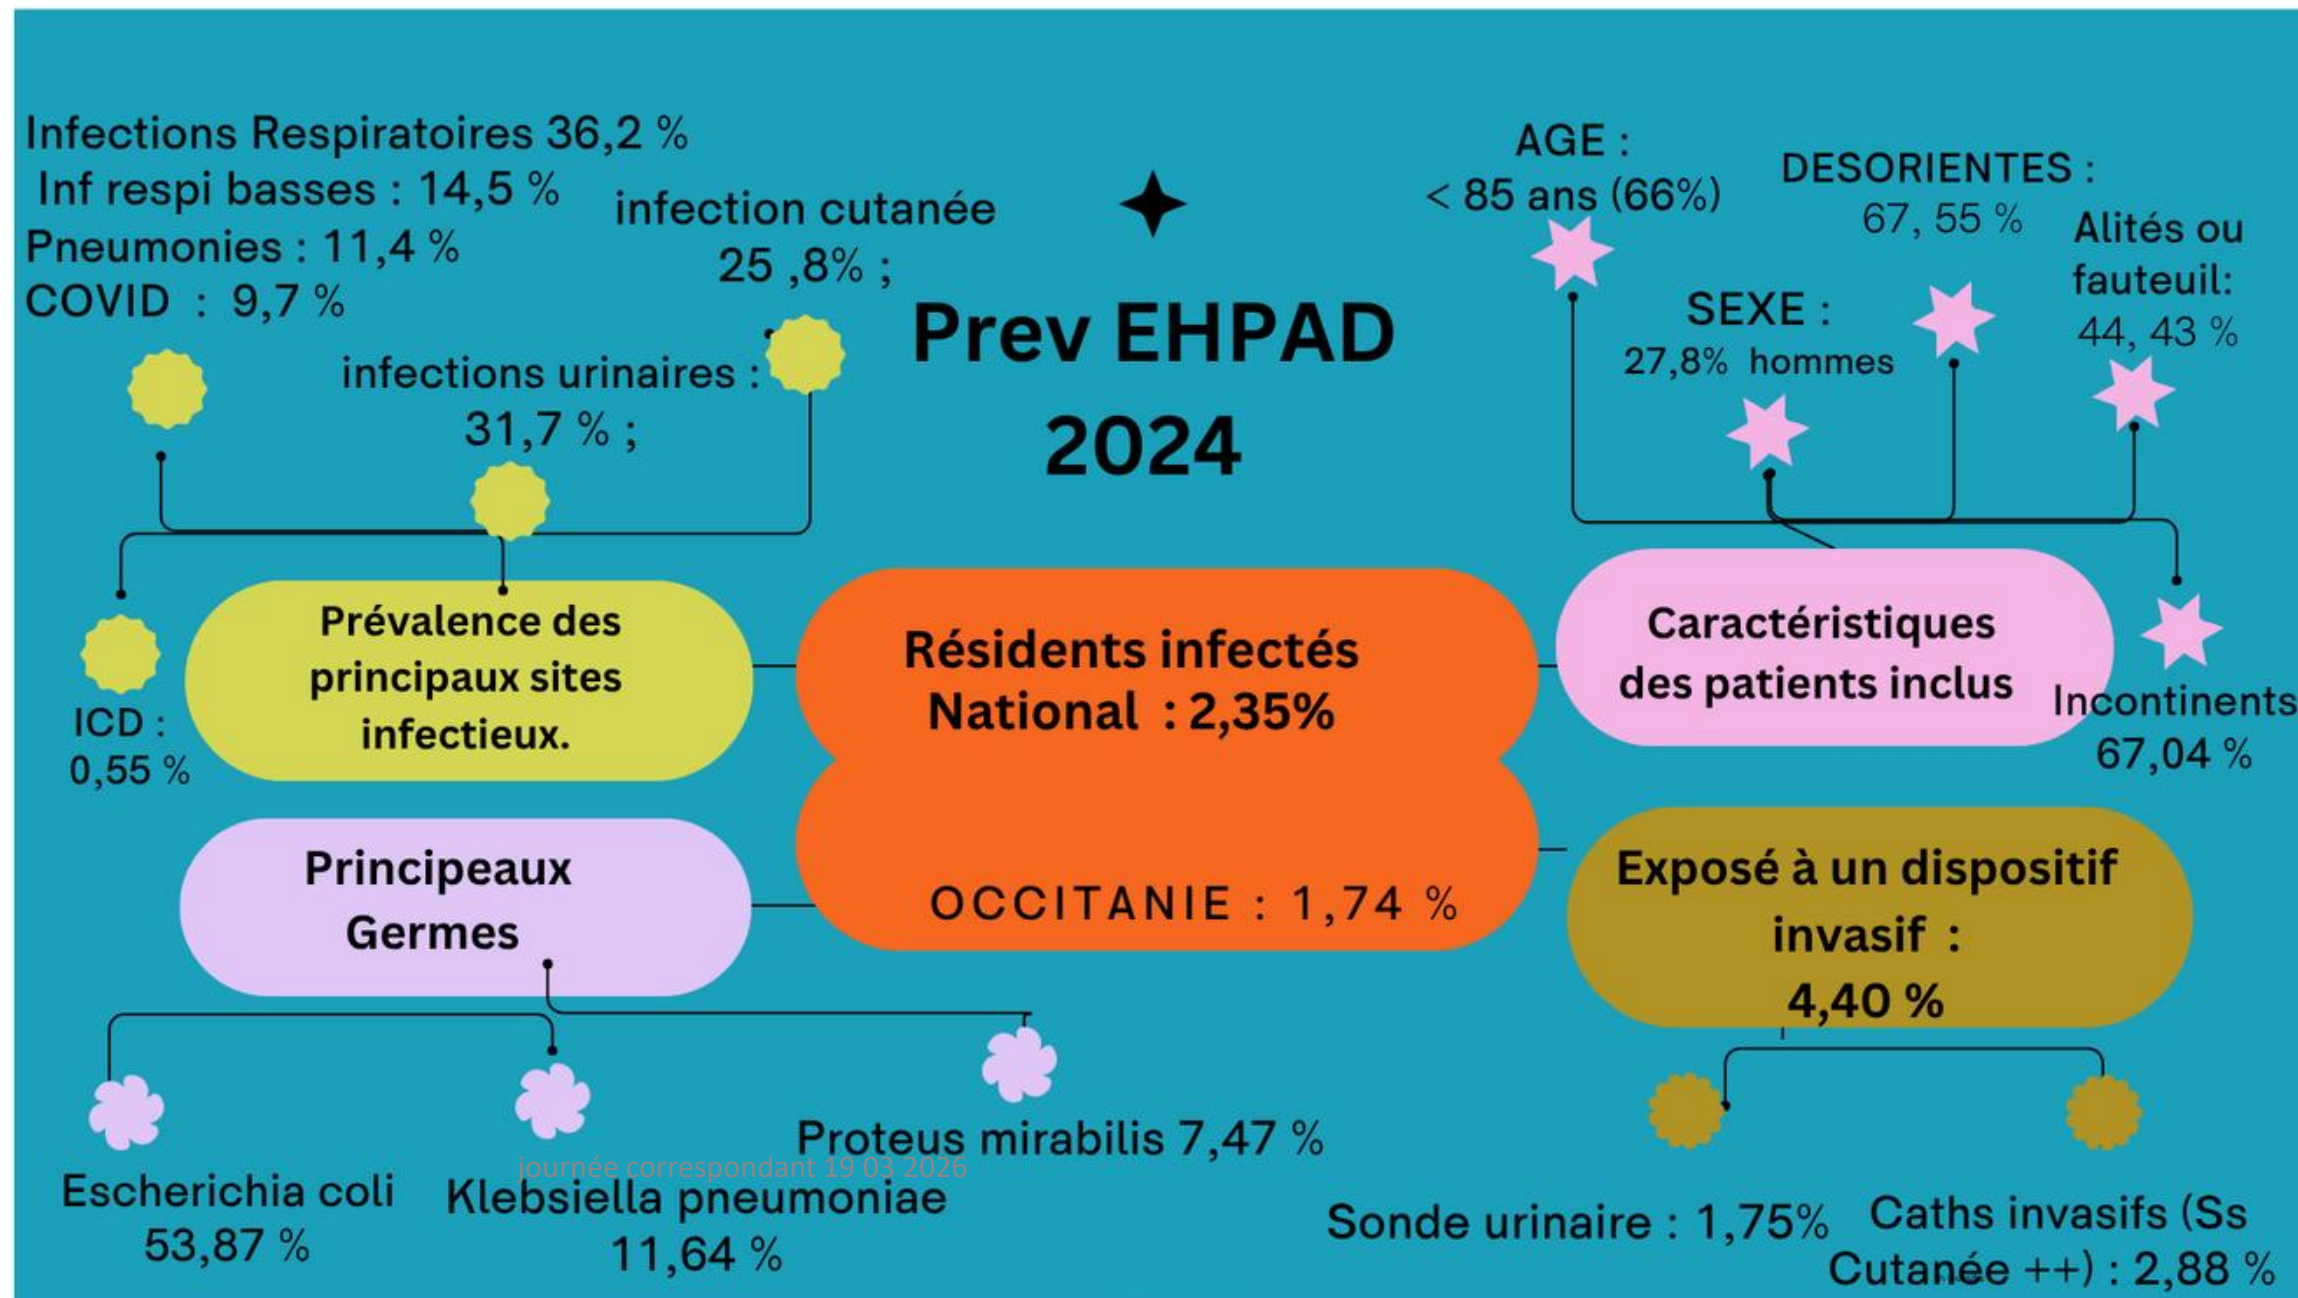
Infections Respiratoires 36,2 %
Inf respi basses : 14,5 %
Pneumonies : 11,4 %
COVID : 9,7 %

infection cutanée
25 ,8% ;

infections urinaires :
31,7 % ;

Prev EHPAD
2024

AGE :
< 85 ans (66%)

DESORIENTES :
67, 55 %

Alités ou fauteuil:
44, 43 %

SEXE :
27,8% hommes

ICD :
0,55 %

Prévalence des principaux sites infectieux.

Résidents infectés
National : 2,35%

OCCITANIE : 1,74 %

Caractéristiques des patients inclus

Incontinents
67,04 %

Principeaux Germes

Exposé à un dispositif invasif :
4,40 %

Escherichia coli
53,87 %

Klebsiella pneumoniae
11,64 %

Proteus mirabilis 7,47 %

journée correspondant 19 03 2026

Sonde urinaire : 1,75%

Caths invasifs (Ss Cutanée ++) : 2,88 %